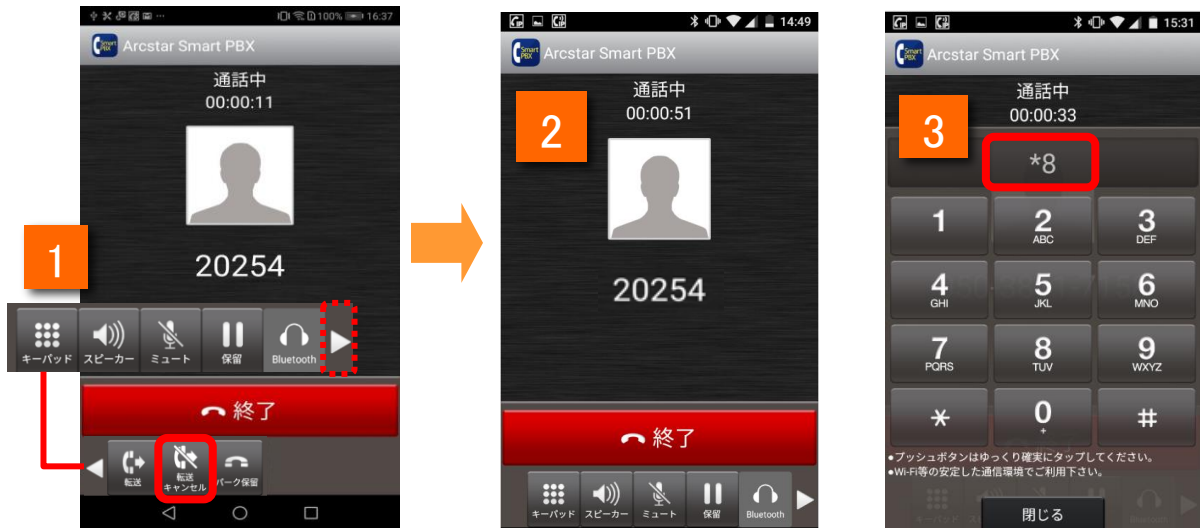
100% 16:37

Arcstar Smart PBX

通話中
00:00:11

1

20254

キーパッド スピーカー ミュート 保留 Bluetooth

終了

転送 転送キャンセル パーク保留

14:49

Arcstar Smart PBX

通話中
00:00:51

2

20254

終了

キーパッド スピーカー ミュート 保留 Bluetooth

15:31

Arcstar Smart PBX

通話中
00:00:33

3

*8

1
2 ABC
3 DEF
4 GHI
5 JKL
6 MNO
7 PQRS
8 TUV
9 WXYZ
*
0 +
#

●プッシュボタンはゆっくり確実にタップしてください。
●Wi-Fi等の安定した通信環境でご利用下さい。

閉じる